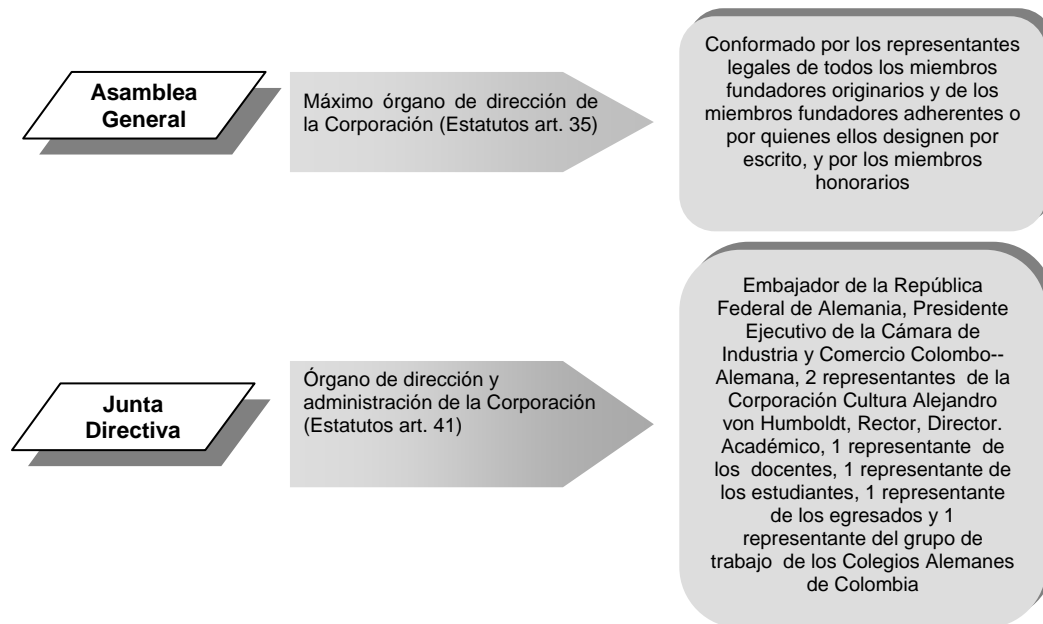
Asamblea General

Máximo órgano de dirección de la Corporación (Estatutos art. 35)

Conformado por los representantes legales de todos los miembros fundadores originarios y de los miembros fundadores adherentes o por quienes ellos designen por escrito, y por los miembros honorarios

Junta Directiva

Órgano de dirección y administración de la Corporación (Estatutos art. 41)

Embajador de la República Federal de Alemania, Presidente Ejecutivo de la Cámara de Industria y Comercio Colombo-- Alemana, 2 representantes de la Corporación Cultura Alejandro von Humboldt, Rector, Director. Académico, 1 representante de los docentes, 1 representante de los estudiantes, 1 representante de los egresados y 1 representante del grupo de trabajo de los Colegios Alemanes de Colombia